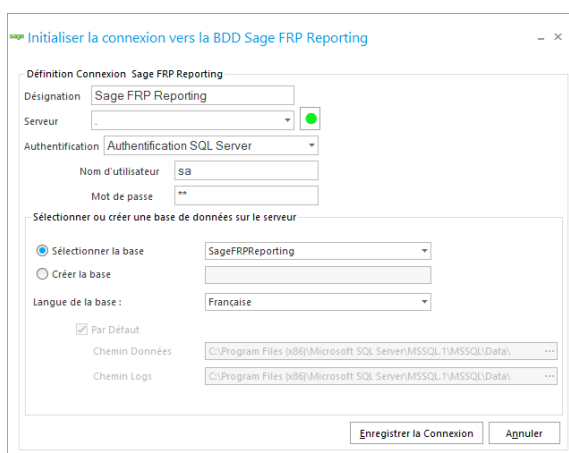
sage Initialiser la connexion vers la BDD Sage FRP Reporting

– ×

Définition Connexion Sage FRP Reporting

Désignation Sage FRP Reporting

Serveur .

Authentification Authentification SQL Server

Nom d'utilisateur sa

Mot de passe **

Sélectionner ou créer une base de données sur le serveur

Sélectionner la base SageFRPReporting

Créer la base

Langue de la base : Française

Par Défaut

Chemin Données C:\Program Files (x86)\Microsoft SQL Server\MSSQL.1\MSSQL\Data\ ...

Chemin Logs C:\Program Files (x86)\Microsoft SQL Server\MSSQL.1\MSSQL\Data\ ...

Enregistrer la Connexion

Annuler